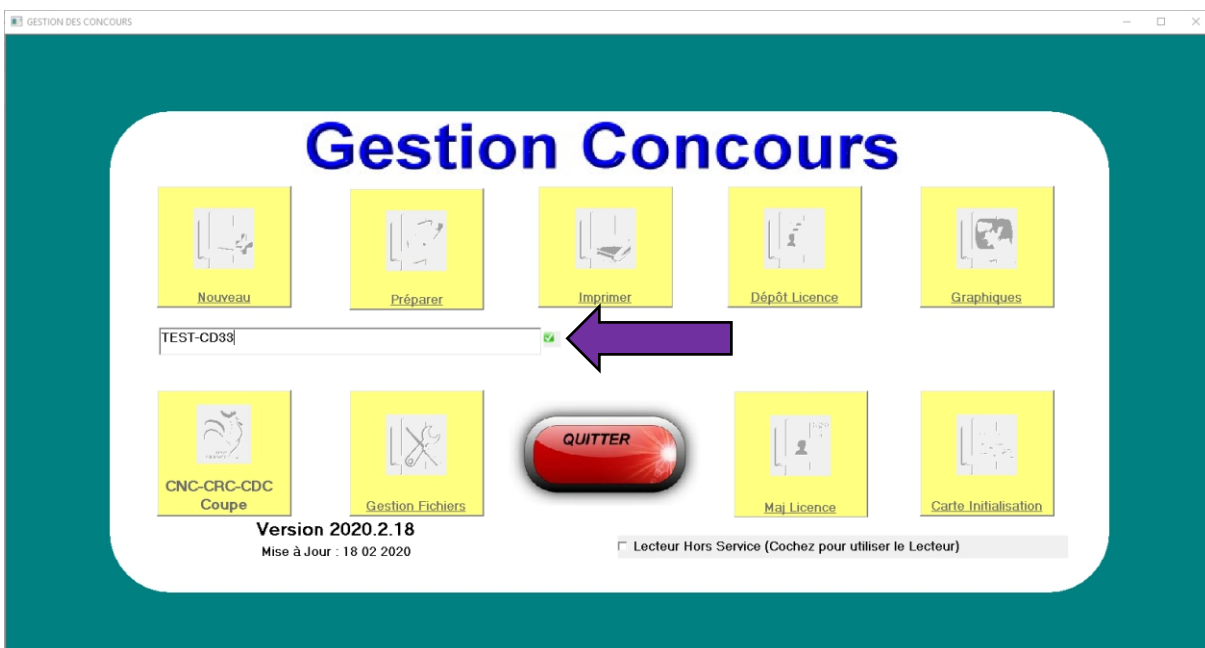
GESTION DES CONCOURS

Gestion Concours

Nouveau

Préparer

Imprimer

Dépôt Licence

Graphiques

TEST-CD33

CNC-CRC-CDC Coupe

Gestion Fichiers

QUITTER

Maj Licence

Carte Initialisation

Version 2020.2.18

Mise à Jour : 18 02 2020

Lecteur Hors Service (Cochez pour utiliser le Lecteur)